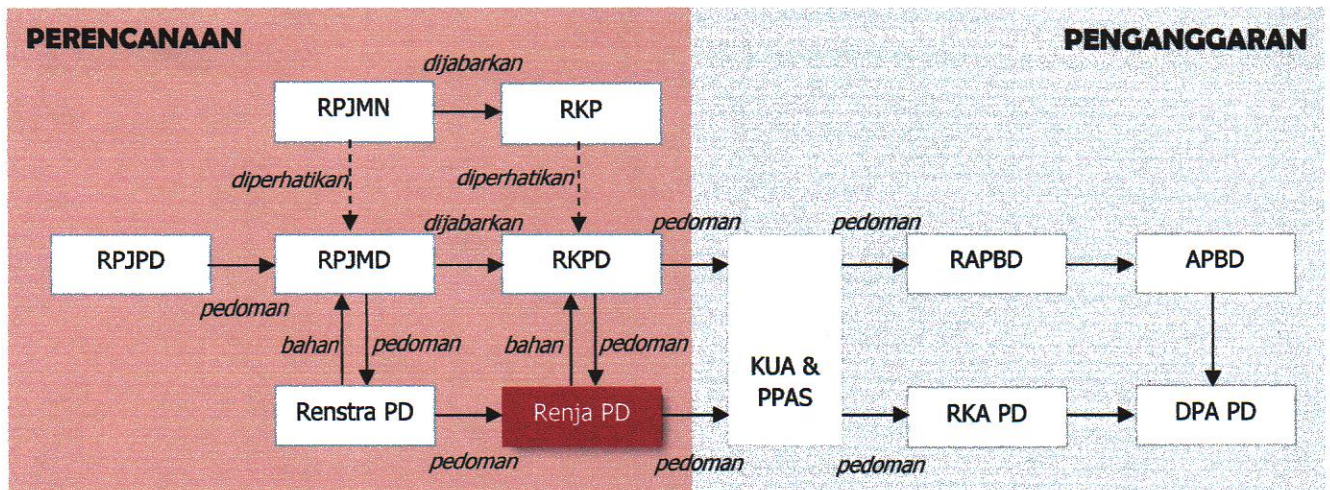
PERENCANAAN

PENGANGGARAN

dijabarkan

RPJMN

RKP

diperhatikan

diperhatikan

dijabarkan

pedoman

pedoman

RPJPD

RPJMD

RKPD

RAPBD

APBD

pedoman

bahan

pedoman

bahan

pedoman

KUA & PPAS

Renstra PD

Renja PD

RKA PD

DPA PD

pedoman

pedoman

pedoman